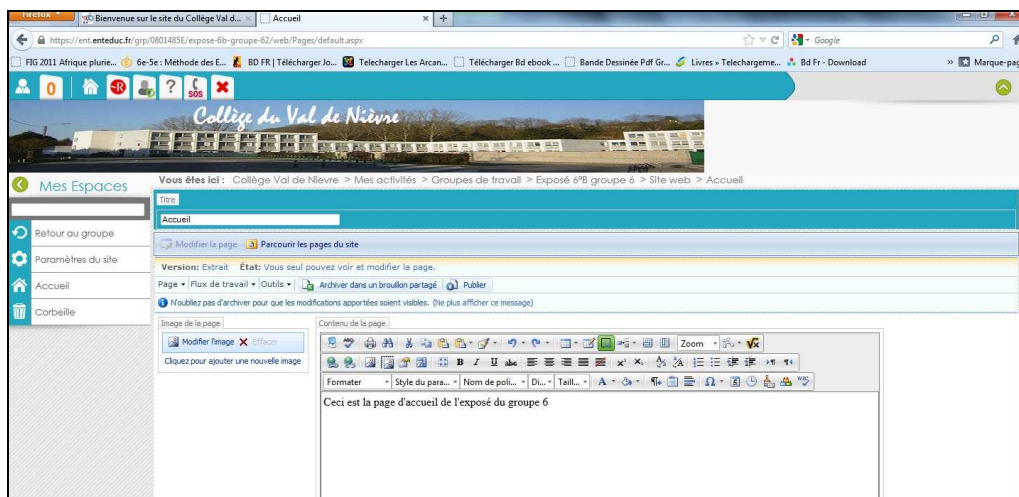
Firefox

Bienvenue sur le site du Collège Val d...

Accueil

https://ent.enteduc.fr/grp/0801485E/expose-6b-groupe-62/web/Pages/default.aspx

Google

FIG 2011 Afrique plurie...

6e-5e : Méthode des E...

BD FR | Télécharger Jo...

Telecharger Les Arcan...

Télécharger Bd ebook ...

Bande Dessinée Pdf Gr...

Livres » Telechargeme...

Bd Fr - Download

Marque-pag

0

SOS

Collège du Val de Nièvre

Mes Espaces

Retour au groupe

Paramètres du site

Accueil

Corbeille

Vous êtes ici : Collège Val de Nievre > Mes activités > Groupes de travail > Exposé 6°B groupe 6 > Site web > Accueil

Titre

Accueil

Modifier la page

Parcourir les pages du site

Version: Extrait État: Vous seul pouvez voir et modifier la page.

Page ▾ Flux de travail ▾ Outils ▾ Archiver dans un brouillon partagé Publier

N'oubliez pas d'archiver pour que les modifications apportées soient visibles. (Ne plus afficher ce message)

Image de la page

Modifier l'image Effacer

Cliquez pour ajouter une nouvelle image

Contenu de la page

Zoom

Formater

Style du para...

Nom de poli...

Di...

Taill...

Ceci est la page d'accueil de l'exposé du groupe 6